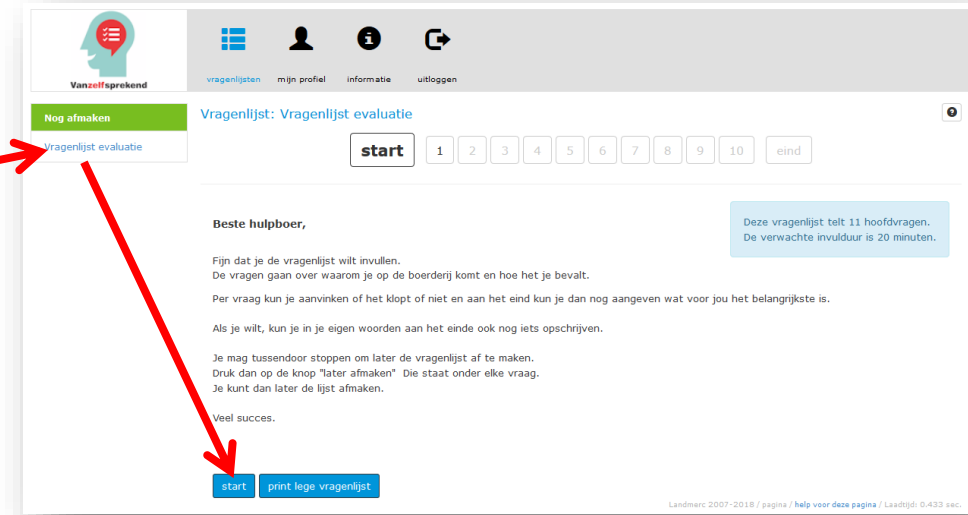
Vanzelfsprekend

vragenlijsten mijn profiel informatie uitloggen

Nog afmaken

Vragenlijst evaluatie

Vragenlijst: Vragenlijst evaluatie

start 1 2 3 4 5 6 7 8 9 10 eind

Beste hulpboer,

Deze vragenlijst telt 11 hoofdvragen. De verwachte invulduur is 20 minuten.

Fijn dat je de vragenlijst wilt invullen. De vragen gaan over waarom je op de boerderij komt en hoe het je bevalt.

Per vraag kun je aanvinken of het klopt of niet en aan het eind kun je dan nog aangeven wat voor jou het belangrijkste is.

Als je wilt, kun je in je eigen woorden aan het einde ook nog iets opschrijven.

Je mag tussendoor stoppen om later de vragenlijst af te maken. Druk dan op de knop "later afmaken" Die staat onder elke vraag. Je kunt dan later de lijst afmaken.

Veel succes.

start print lege vragenlijst

Landmerc 2007-2018 / pagina / help voor deze pagina / Laadtijd: 0.433 sec.